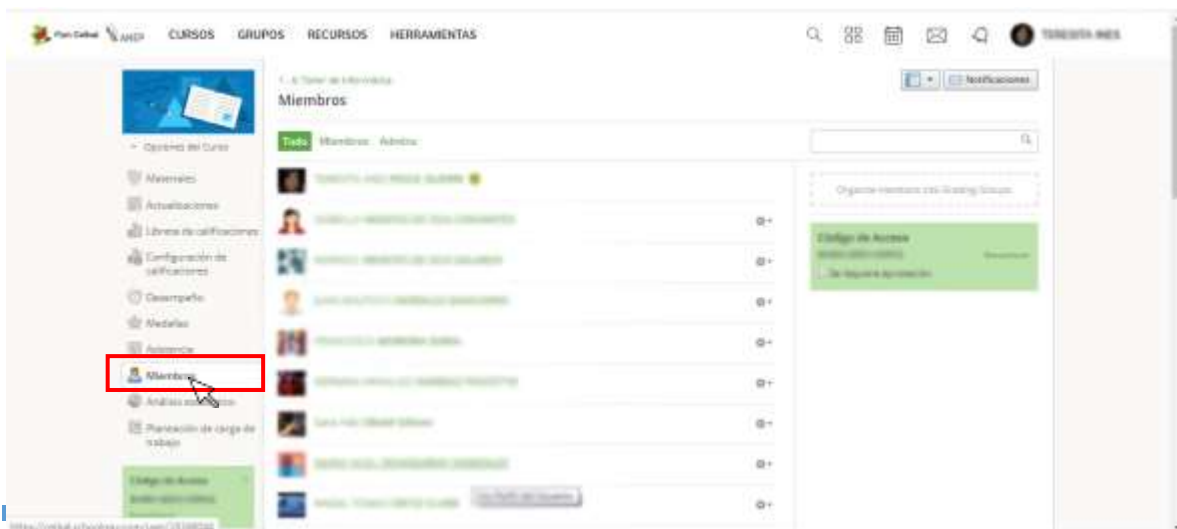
CURSOS GRUPOS RECURSOS HERRAMIENTAS

Miembros

Notificaciones

Todo Miembros Admins

Opciones del Curso

Materiales

Actualizaciones

Libreta de calificaciones

Configuración de calificaciones

Desempeño

Medallas

Asistencia

Miembros

Análisis

Planeación de carga de trabajo

Organizar miembros con Grading Groups

Código de Acceso

Se Requiere Aprobación

Código de Acceso

Ver Perfil del Usuario